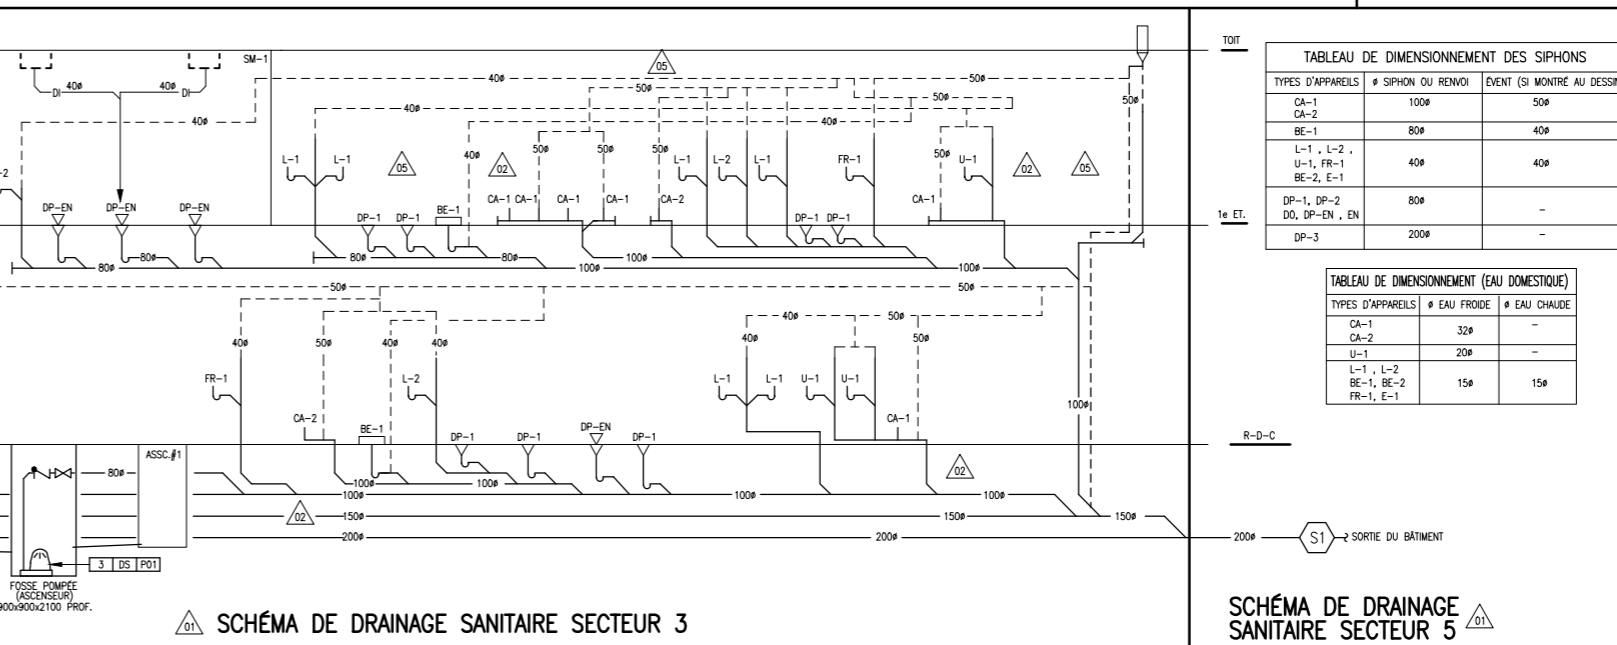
SM-1
DI 40ø 40ø DI
40ø
40ø
05
50ø
50ø
50ø
40ø
40ø
50ø
L-1 L-1
05
40ø
02
50ø 50ø 50ø
L-1 L-2 L-1
FR-1
50ø
U-1
02
05
DP-EN DP-EN DP-EN
DP-1 DP-1 BE-1
CA-1 CA-1 CA-1 CA-1 CA-2
DP-1 DP-1
CA-1
80ø 80ø 80ø 80ø 100ø 100ø 100ø
50ø 50ø
40ø 50ø 40ø 40ø
40ø 50ø
40ø 50ø
FR-1
L-2
L-1 L-1 U-1 U-1
CA-2
BE-1
DP-1 DP-1 DP-EN DP-1
CA-1
100ø
ASSC.#1
80ø
100ø 100ø 100ø 100ø
02
150ø 150ø 150ø
200ø 200ø
02
3 DS P01
FOSSE POMPÉE (ASCENSEUR) 900x900x2100 PROF.
01 SCHÉMA DE DRAINAGE SANITAIRE SECTEUR 3
TOIT
1e ET.
R-D-C
200ø S1 SORTIE DU BÂTIMENT

TABLEAU DE DIMENSIONNEMENT DES SIPHONS

| TYPES D'APPAREILS | ø SIPHON OU RENVOI | ÉVENT (SI MONTRÉ AU DESSIN |
|---|---|---|
| CA-1 CA-2 | 100ø | 50ø |
| BE-1 | 80ø | 40ø |
| L-1 , L-2 , U-1, FR-1 BE-2, E-1 | 40ø | 40ø |
| DP-1, DP-2 DO, DP-EN , EN | 80ø | - |
| DP-3 | 200ø | - |

TABLEAU DE DIMENSIONNEMENT (EAU DOMESTIQUE)

| TYPES D'APPAREILS | ø EAU FROIDE | ø EAU CHAUDE |
|---|---|---|
| CA-1 CA-2 | 32ø | - |
| U-1 | 20ø | - |
| L-1 , L-2 BE-1, BE-2 FR-1, E-1 | 15ø | 15ø |

SCHÉMA DE DRAINAGE SANITAIRE SECTEUR 5 01